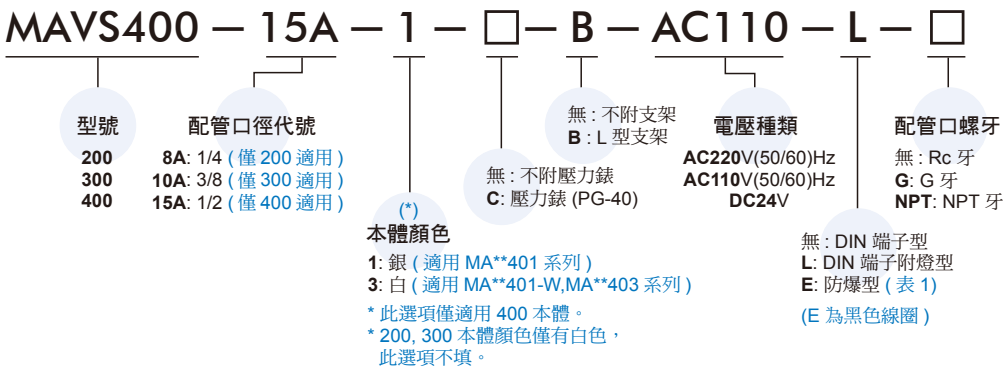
MAVS400 — 15A — 1 — □ — B — AC110 — L — □

型號
200
300
400

配管口徑代號
8A: 1/4 ( 僅 200 適用 )
10A: 3/8 ( 僅 300 適用 )
15A: 1/2 ( 僅 400 適用 )

(*)
本體顏色
1: 銀 ( 適用 MA**401 系列 )
3: 白 ( 適用 MA**401-W,MA**403 系列 )
* 此選項僅適用 400 本體。
* 200, 300 本體顏色僅有白色，此選項不填。

無 : 不附壓力錶
C: 壓力錶 (PG-40)

無 : 不附支架
B : L 型支架

電壓種類
AC220V(50/60)Hz
AC110V(50/60)Hz
DC24V

無 : DIN 端子型
L: DIN 端子附燈型
E: 防爆型 ( 表 1)
(E 為黑色線圈 )

配管口螺牙
無 : Rc 牙
G: G 牙
NPT: NPT 牙